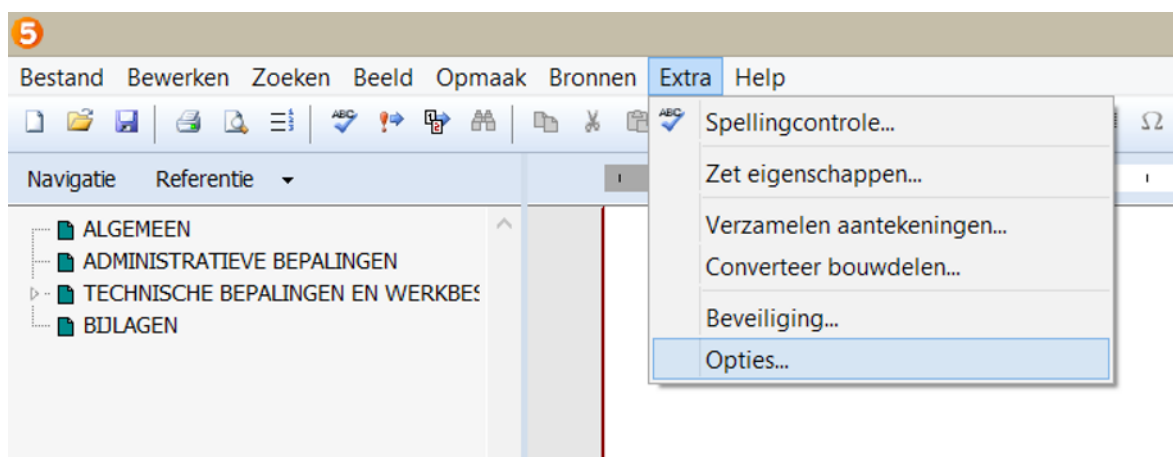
5

Bestand Bewerken Zoeken Beeld Opmaak Bronnen Extra Help

Navigatie Referentie

ALGEMEEN
ADMINISTRATIEVE BEPALINGEN
TECHNISCHE BEPALINGEN EN WERKBES
BIJLAGEN

Spellingcontrole...
Zet eigenschappen...
Verzamelen aantekeningen...
Converteer bouwdelen...
Beveiliging...
Opties...